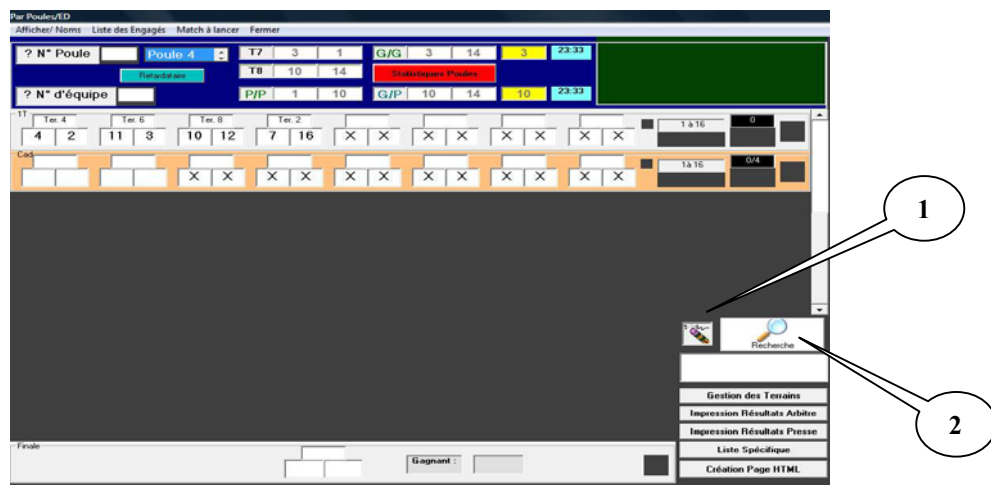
Par Poules/ED
Afficher/ Noms Liste des Engagés Match à lancer Fermer

? N° Poule
Poule 4
Retardataire
? N° d'équipe

| T7 | 3 | 1 |
|---|---|---|
| T8 | 10 | 14 |
| P/P | 1 | 10 |

| G/G | 3 | 14 | 3 | 23:33 |
|---|---|---|---|---|
| G/P | 10 | 14 | 10 | 23:33 |

Statistiques Poules

11
Ter. 4 Ter. 6 Ter. 8 Ter. 2
4 2 11 3 10 12 7 16 X X X X X X X X
1 à 16
0

Cad
X X X X X X X X X X X X
1à 16
0/4

1

2

Recherche

Gestion des Terrains
Impression Résultats Arbitre
Impression Résultats Presse
Liste Spécifique
Création Page HTML

Finale
Gagnant :